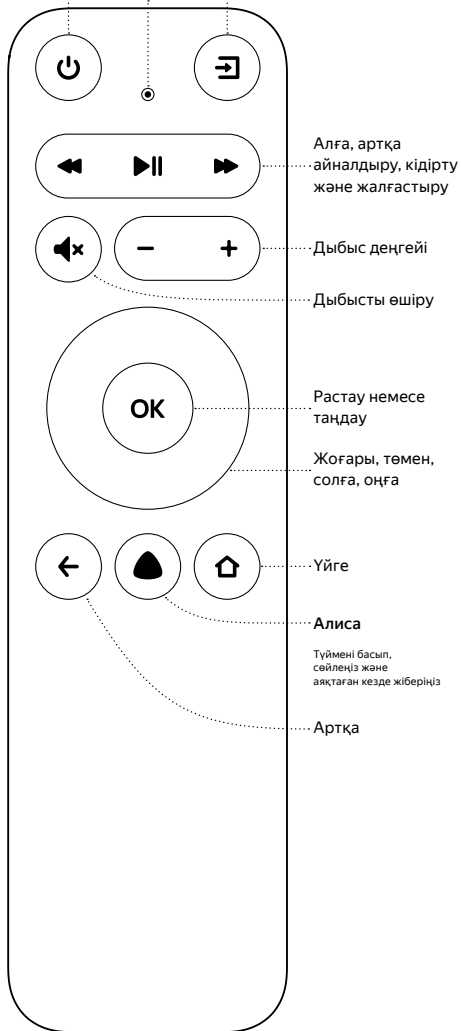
OK

Алға, артқа айналдыру, кідірту және жалғастыру

Дыбыс деңгейі

Дыбысты өшіру

Растау немесе таңдау

Жоғары, төмен, солға, оңға

Үйге

Алиса

Түймені басып, сөйлеңіз және аяқтаған кезде жіберіңіз

Артқа